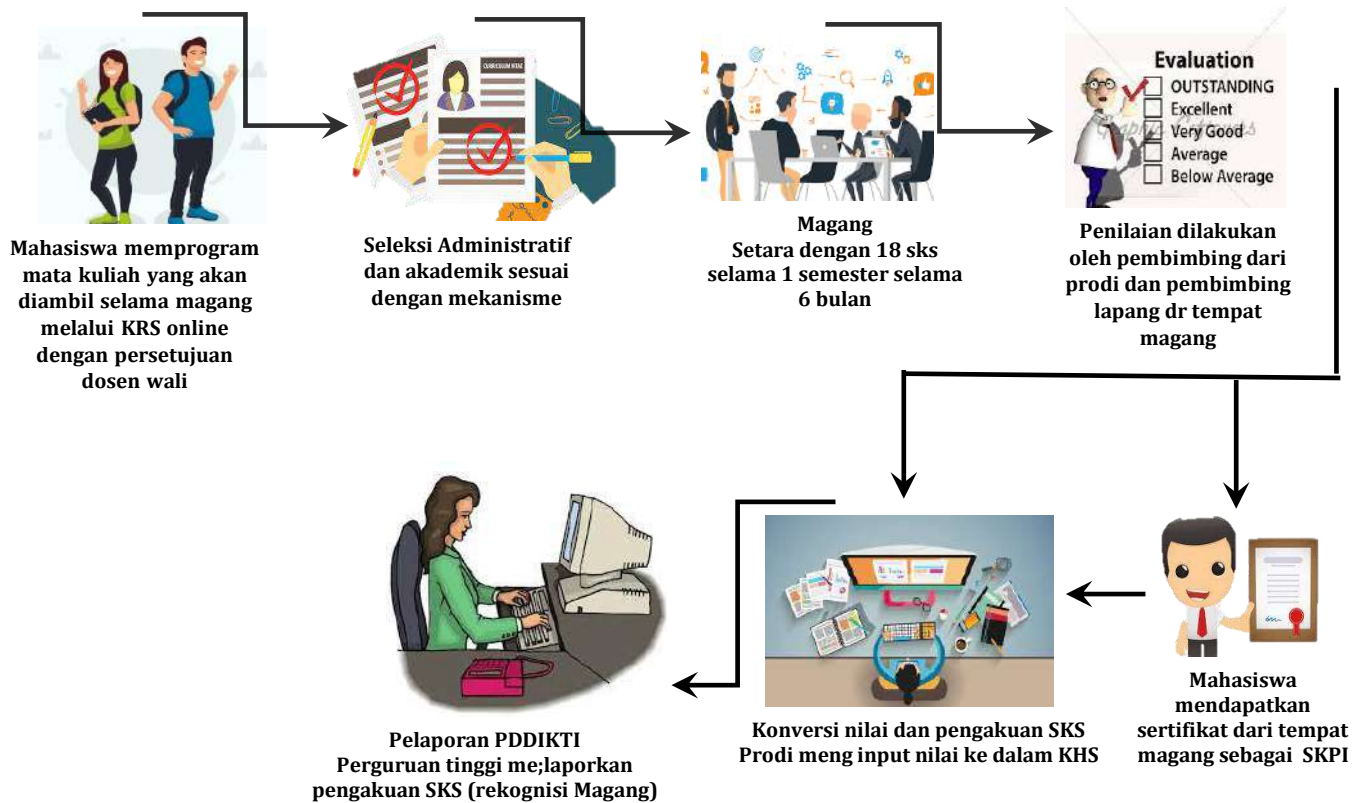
Mahasiswa memprogram mata kuliah yang akan diambil selama magang melalui KRS online dengan persetujuan dosen wali

CURRICULUM VITAE

Seleksi Administratif dan akademik sesuai dengan mekanisme

Magang
Setara dengan 18 sks selama 1 semester selama 6 bulan

Evaluation
OUTSTANDING
Excellent
Very Good
Average
Below Average

Penilaian dilakukan oleh pembimbing dari prodi dan pembimbing lapang dr tempat magang

Mahasiswa mendapatkan sertifikat dari tempat magang sebagai SKPI

Konversi nilai dan pengakuan SKS
Prodi meng input nilai ke dalam KHS

Pelaporan PDDIKTI
Perguruan tinggi me;laporkan pengakuan SKS (rekognisi Magang)